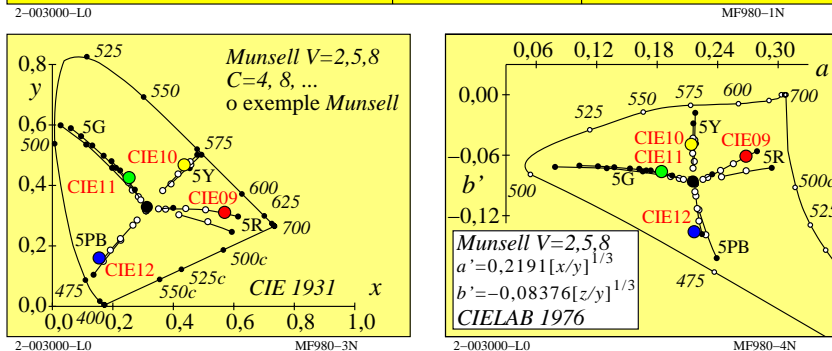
2−003000−L0

MF980−1N

0,8
y
525
550
Munsell V=2,5,8
C=4, 8, ...
o exemple Munsell
0,6
500
5G
575
CIE10
5Y
0,4
CIE11
600
CIE09
625
5R
700
0,2
5PB
500c
CIE12
525c
475
550c
CIE 1931
x
0,0
0,0
400
0,2
0,4
0,6
0,8
1,0

2−003000−L0

MF980−3N

0,06
0,12
0,18
0,24
0,30
a
0,00
525
550
575
600
700
5Y
CIE10
CIE09
−0,06
CIE11
5R
b'
5G
500c
500
525
−0,12
CIE12
Munsell V=2,5,8
5PB
$a'=0,2191[x/y]^{1/3}$
475
$b'=-0,08376[z/y]^{1/3}$
CIELAB 1976

2−003000−L0

MF980−4N